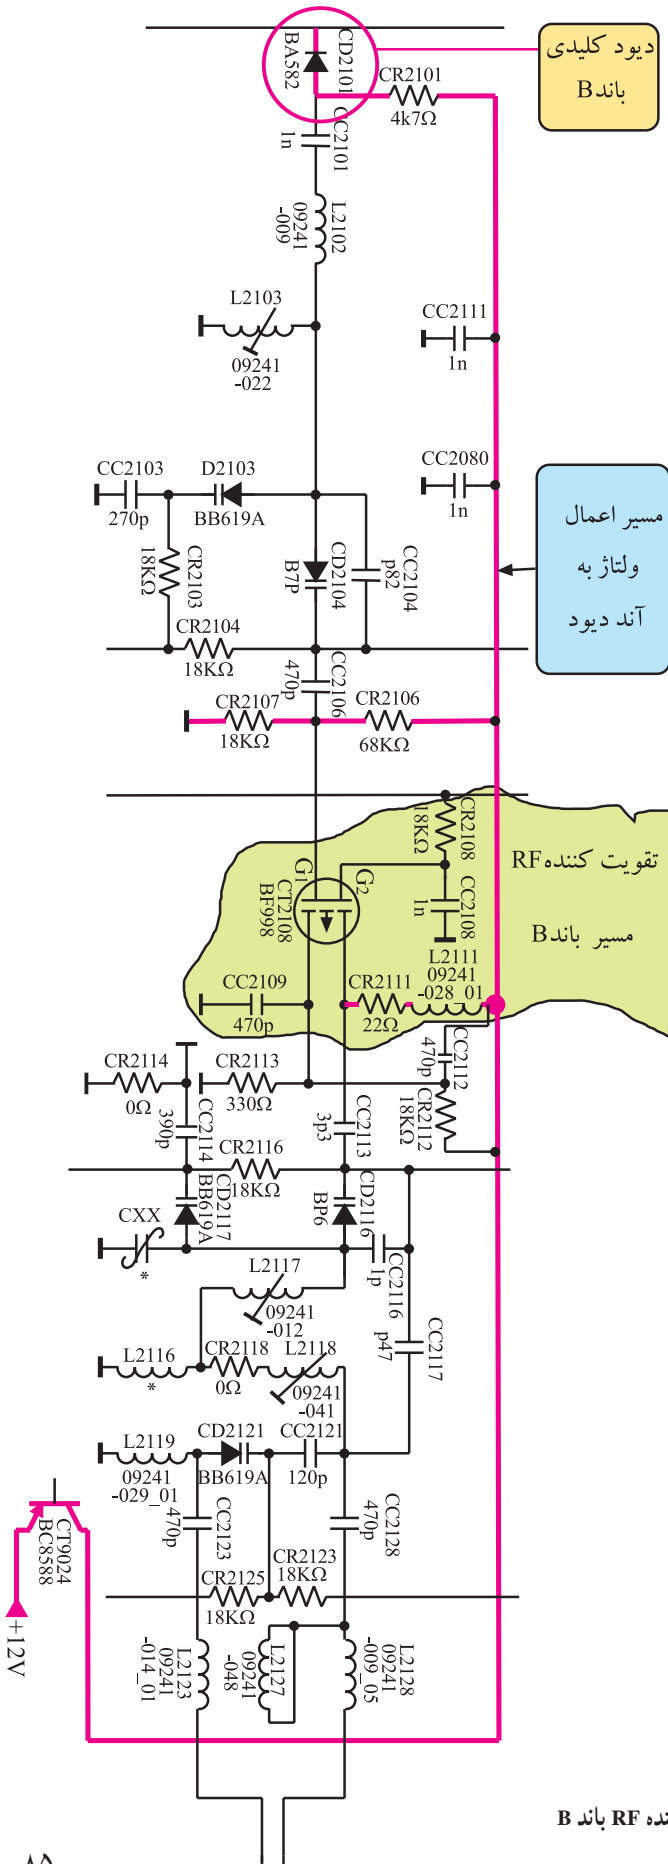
دیود کلیدی باندB

CD2101
BA582
CR2101
4k7Ω
CC2101
1n
L2102
09241
-009
L2103
09241
-022
CC2111
1n
CC2080
1n
CC2103
270p
D2103
BB619A
CR2103
18KΩ
CD2104
B7P
CC2104
p82
مسیر اعمال ولتاژ به آند دیود
CR2104
18KΩ
CC2106
470p
CR2107
18KΩ
CR2106
68KΩ
CR2108
18KΩ
تقویت کننده RF
مسیر باندB
G1
G2
CT2108
BF998
CC2108
1n
L2111
09241
-028_01
CC2109
470p
CR2111
22Ω
CC2112
470p
CR2114
0Ω
CR2113
330Ω
CR2112
18KΩ
CC2114
390p
CC2113
3p3
CR2116
18KΩ
CD2117
BB619A
CD2116
BP6
CXX
*
CC2116
1p
L2117
09241
-012
CC2117
p47
L2116
*
CR2118
0Ω
L2118
09241
-041
L2119
09241
-029_01
CD2121
BB619A
CC2121
120p
CT9024
BC8588
CC2123
470p
CC2128
470p
CR2123
18KΩ
CR2125
18KΩ
+12V
L2123
09241
-014_01
L2127
09241
-048
L2128
09241
-009_05
نده RF باند B